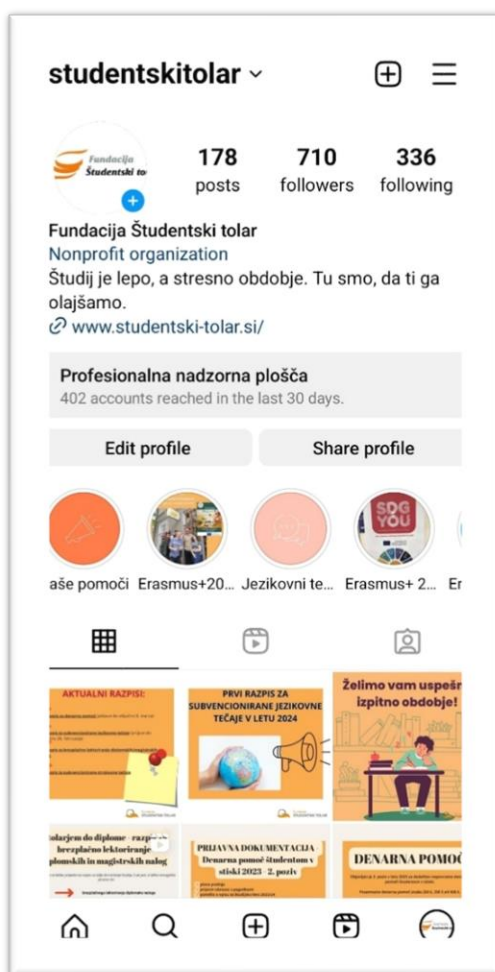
studentskitolar

Fundacija Študentski tolar

178 posts
710 followers
336 following

Fundacija Študentski tolar
Nonprofit organization
Študij je lepo, a stresno obdobje. Tu smo, da ti ga olajšamo.
www.studentski-tolar.si/

Profesionalna nadzorna plošča
402 accounts reached in the last 30 days.

Edit profile
Share profile

aše pomoči
Erasmus+20...
Jezikovni te...
Erasmus+ 2...
Er

SDG YOU

AKTUALNI RAZPISI:

PRVI RAZPIS ZA SUBVENCIONIRANE JEZIKOVNE TEČAJE V LETU 2024

Želimo vam uspešr izpitno obdobje!

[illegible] do diplome - razpis brezplačno lektoriranje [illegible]plomskih in magistrskih nalog

PRIJAVNA DOKUMENTACIJA
Denarna pomoč študentom v stiski 2023 - 2. poziv

DENARNA POMOČ